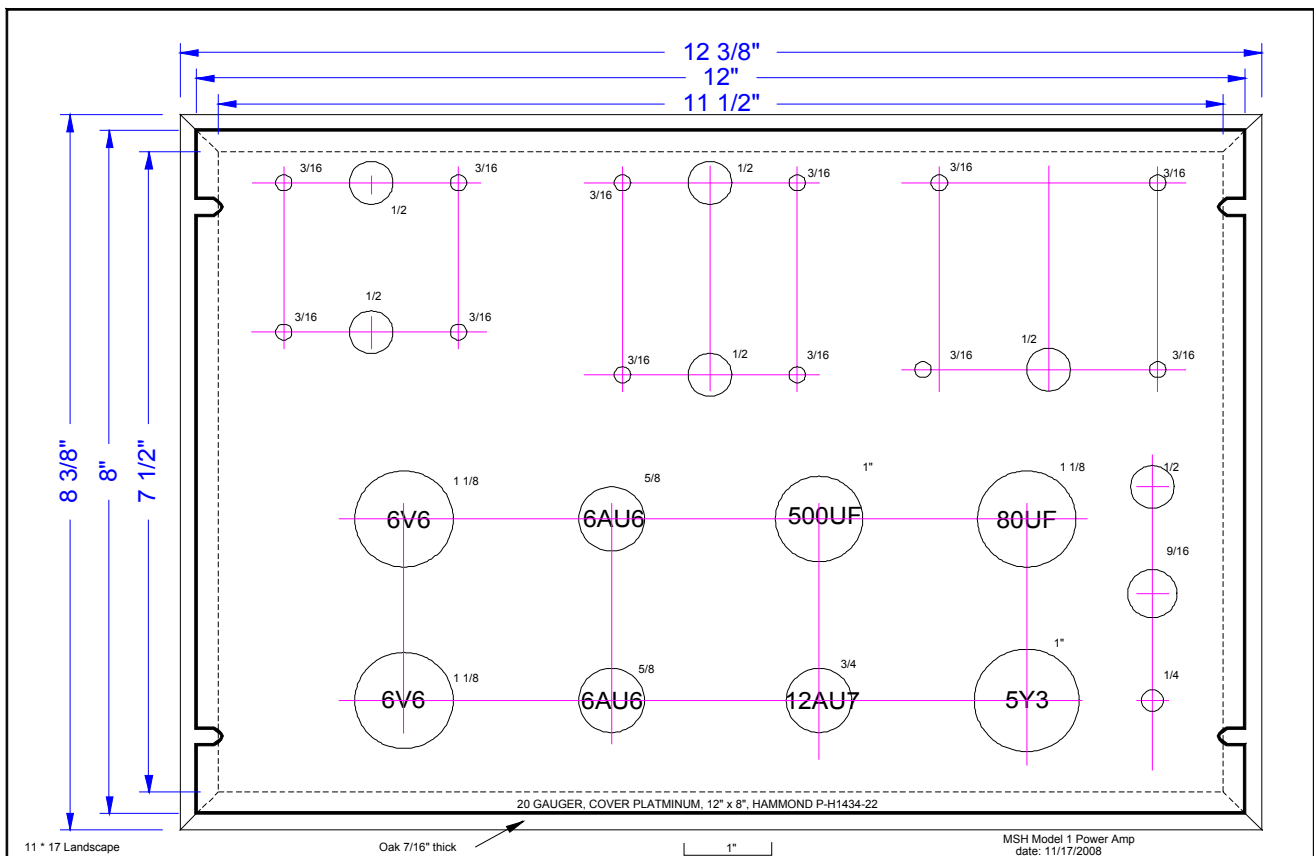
12 3/8"
12"
11 1/2"

8 3/8"
8"
7 1/2"

3/16
1/2
3/16
1/2
3/16
3/16
3/16

3/16
1/2
3/16
3/16
1/2
3/16

3/16
3/16
3/16
1/2
3/16

1 1/8
6V6
5/8
6AU6
1"
500UF
1 1/8
80UF
1/2
9/16

1 1/8
6V6
5/8
6AU6
3/4
12AU7
1"
5Y3
1/4

20 GAUGER, COVER PLATMINUM, 12" x 8", HAMMOND P-H1434-22

11 * 17 Landscape
Oak 7/16" thick
1"
MSH Model 1 Power Amp
date: 11/17/2008